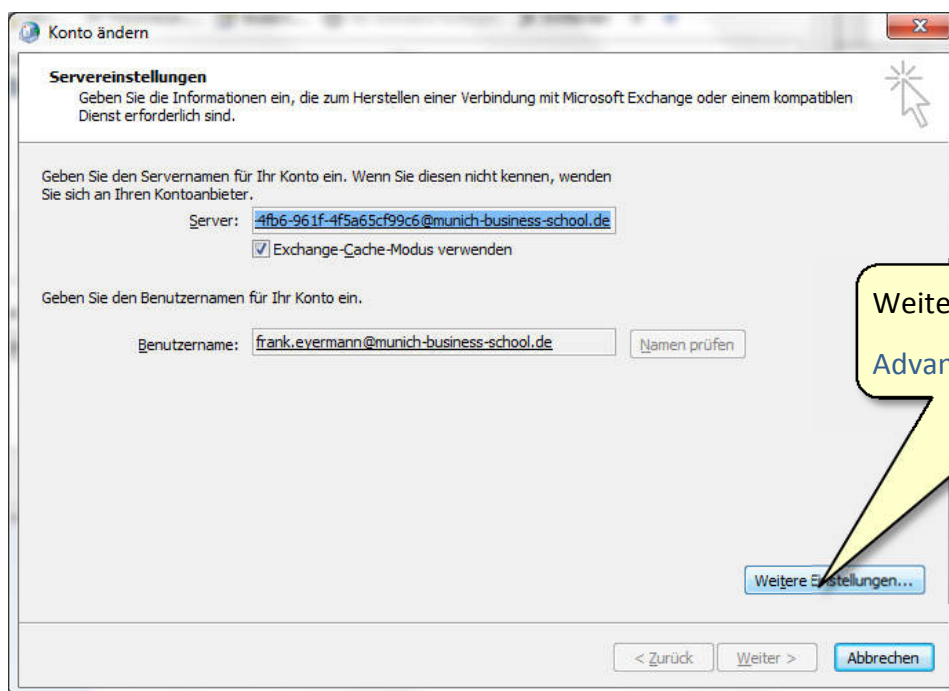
Konto ändern

Servereinstellungen
Geben Sie die Informationen ein, die zum Herstellen einer Verbindung mit Microsoft Exchange oder einem kompatiblen Dienst erforderlich sind.

Geben Sie den Servernamen für Ihr Konto ein. Wenn Sie diesen nicht kennen, wenden Sie sich an Ihren Kontoanbieter.

Server: -4fb6-961f-4f5a65cf99c6@munich-business-school.de

Exchange-Cache-Modus verwenden

Geben Sie den Benutzernamen für Ihr Konto ein.

Benutzername: frank.eyermann@munich-business-school.de

Namen prüfen

Weite

Advan

Weitere E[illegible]stellungen...

< Zurück

Weiter >

Abbrechen